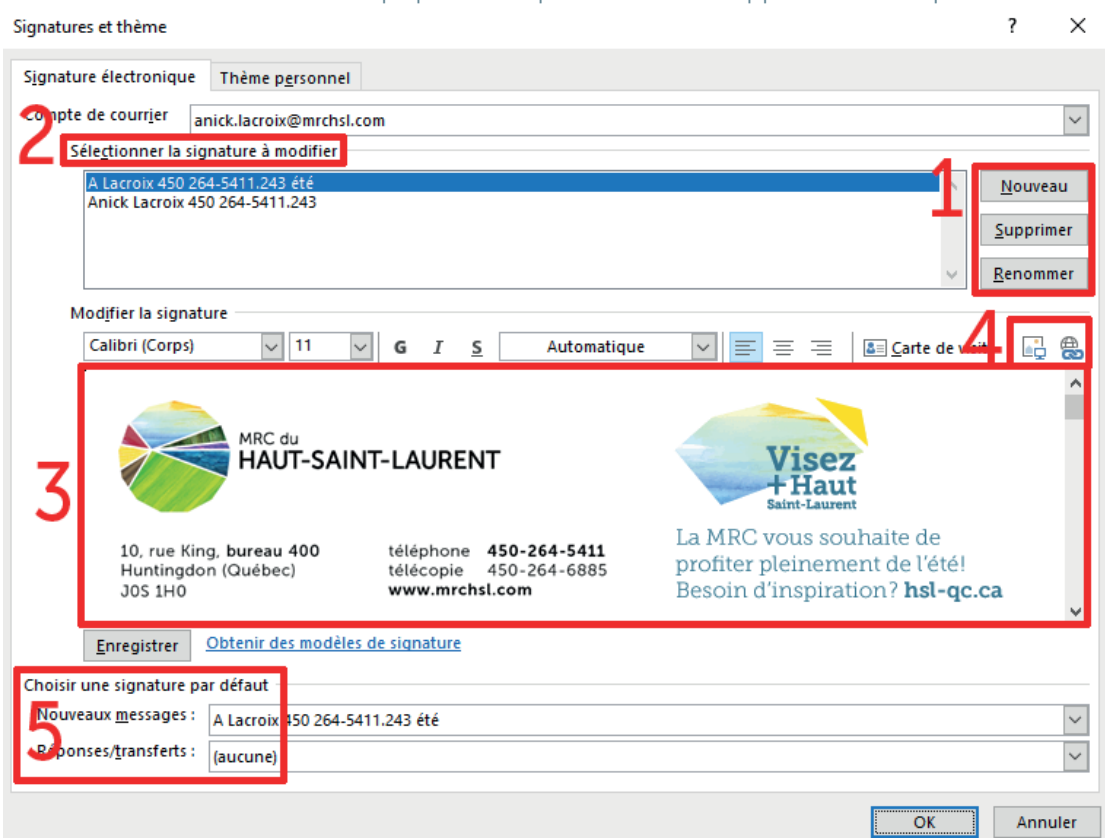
Signatures et thème

?

Signature électronique

Thème personnel

Compte de courrier anick.lacroix@mrchsl.com

2

Sélectionner la signature à modifier

A Lacroix 450 264-5411.243 été
Anick Lacroix 450 264-5411.243

1

Nouveau

Supprimer

Renommer

Modifier la signature

Calibri (Corps)

11

G I S

Automatique

Carte de visite

4

3

MRC du
HAUT-SAINT-LAURENT

10, rue King, bureau 400
Huntingdon (Québec)
J0S 1H0

téléphone 450-264-5411
télécopie 450-264-6885
www.mrchsl.com

Visez +Haut Saint-Laurent

La MRC vous souhaite de profiter pleinement de l'été!
Besoin d'inspiration? hsl-qc.ca

Enregistrer

Obtenir des modèles de signature

Choisir une signature par défaut

5

Nouveaux messages : A Lacroix 450 264-5411.243 été

Réponses/transferts : (aucune)

OK

Annuler